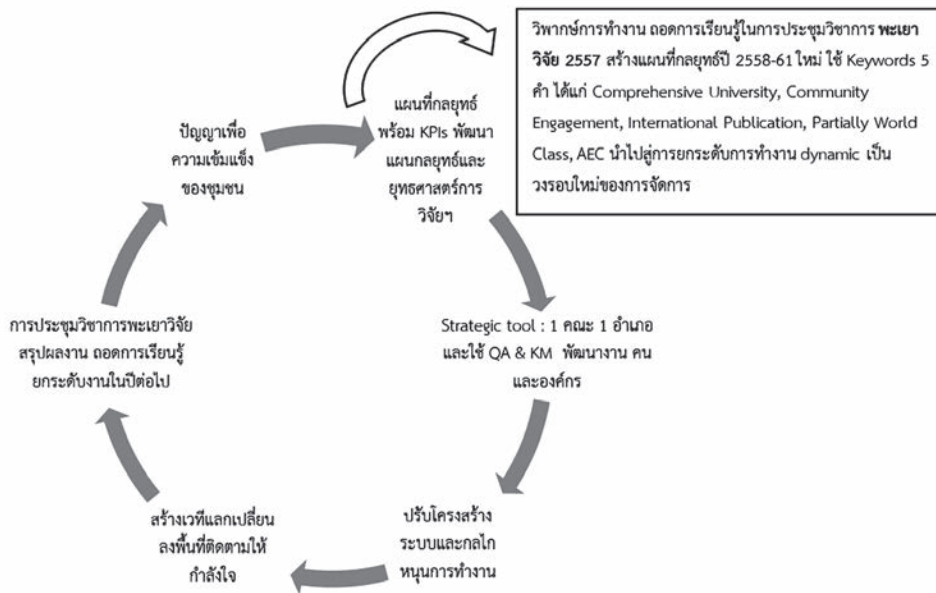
วิพากษ์การทำงาน ถอดการเรียนรู้ในการประชุมวิชาการ **พะเยาวิจัย 2557** สร้างแผนที่กลยุทธ์ปี 2558-61 ใหม่ ใช้ Keywords 5 คำ ได้แก่ Comprehensive University, Community Engagement, International Publication, Partially World Class, AEC นำไปสู่การยกระดับการทำงาน dynamic เป็นวงรอบใหม่ของการจัดการ

ปัญญาเพื่อความเข้มแข็งของชุมชน

แผนที่กลยุทธ์พร้อม KPIs พัฒนาแผนกลยุทธ์และยุทธศาสตร์การวิจัยฯ

Strategic tool : 1 คณะ 1 อำเภอ และใช้ QA & KM พัฒนางาน คน และองค์กร

ปรับโครงสร้างระบบและกลไกหนุนการทำงาน

สร้างเวทีแลกเปลี่ยนลงพื้นที่ติดตามให้กำลังใจ

การประชุมวิชาการพะเยาวิจัย สรุปผลงาน ถอดการเรียนรู้ ยกระดับงานในปีต่อไป